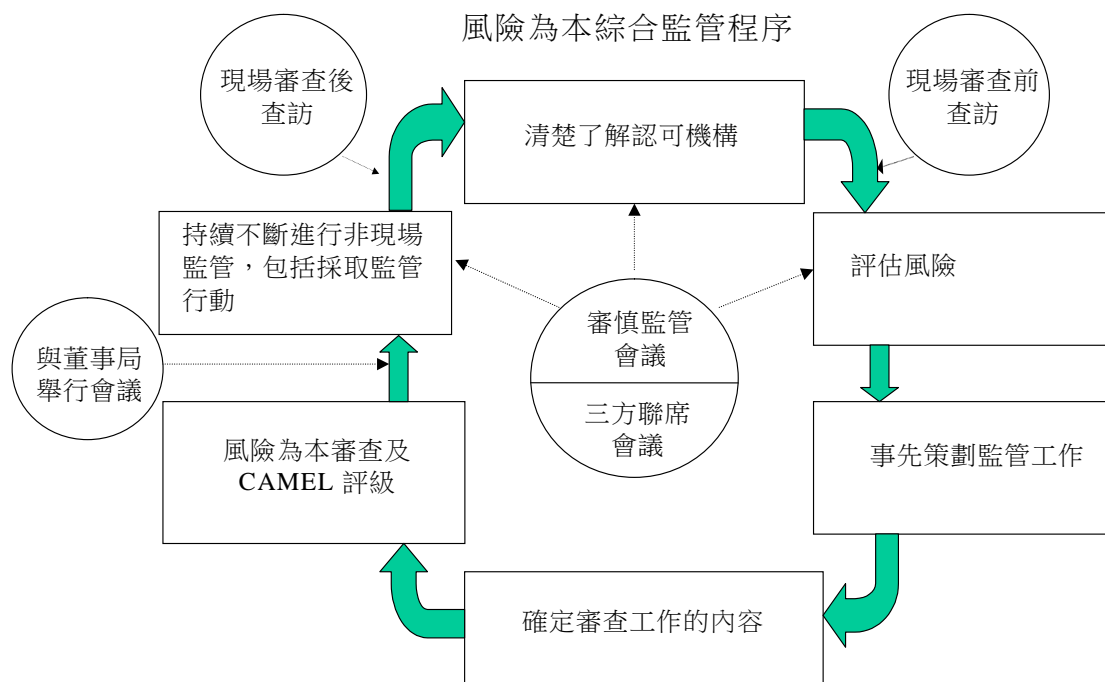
風險為本綜合監管程序

現場審查後查訪

清楚了解認可機構

現場審查前查訪

持續不斷進行非現場監管，包括採取監管行動

評估風險

審慎監管會議

三方聯席會議

與董事局舉行會議

風險為本審查及 CAMEL 評級

事先策劃監管工作

確定審查工作的內容